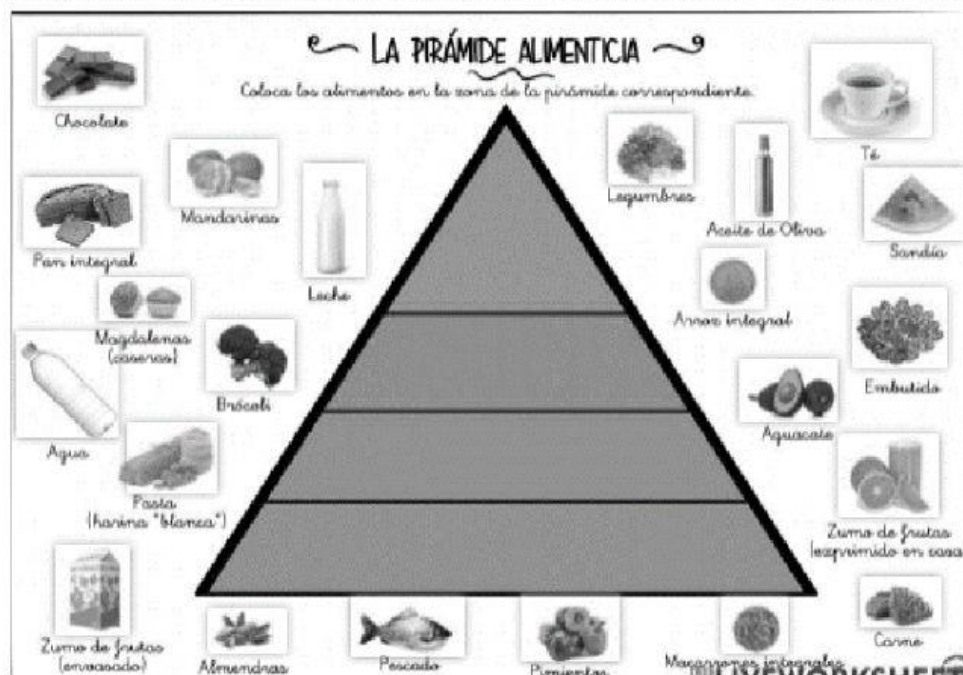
LA PIRÁMIDE ALIMENTICIA

Coloca los alimentos en la zona de la pirámide correspondiente.

Chocolate

Mandarinas

Pan integral

Leche

Magdalenas (caseras)

Agua

Brócoli

Pasta (harina "blanca")

Zumo de frutas (envasado)

Almendras

Pescado

Pimientos

Macarrones integrales

Legumbres

Aceite de Oliva

Té

Sandía

Arroz integral

Embutido

Aguacate

Zumo de frutas (exprimido en casa)

Carne

LIVEWORKSHEETS